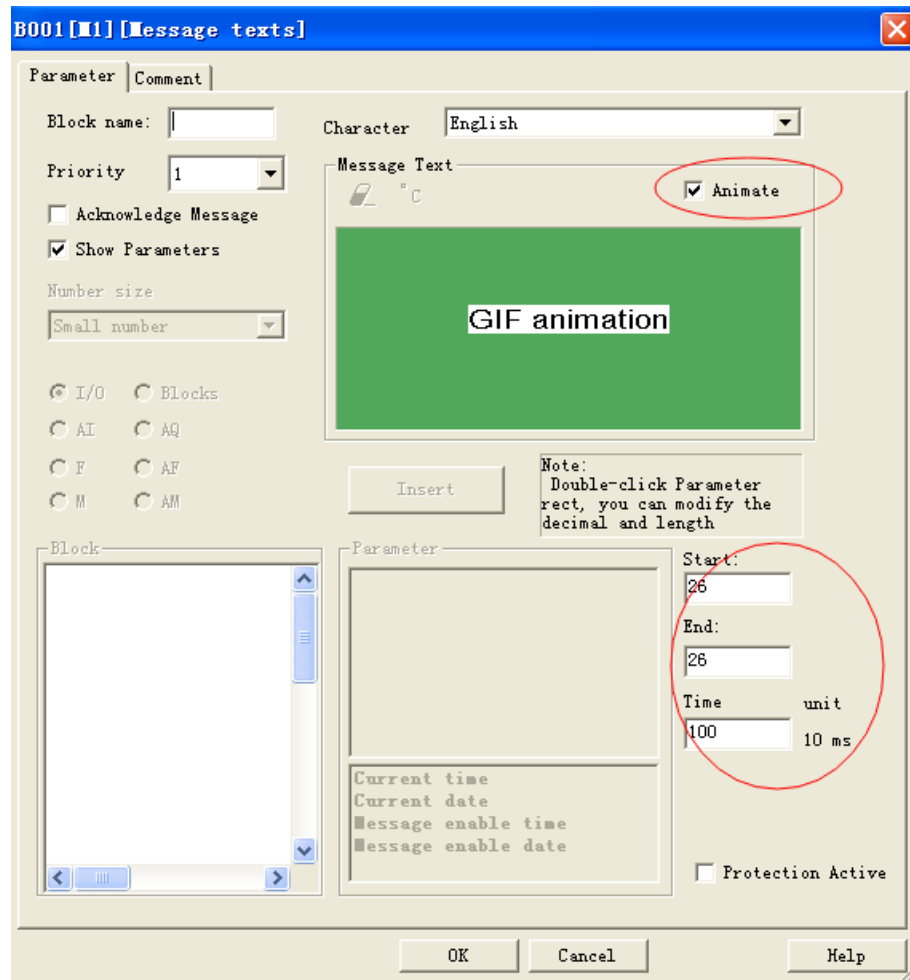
B001[M1][Message texts]

Parameter | Comment

Block name:

Character English

Priority 1

Acknowledge Message

Show Parameters

Message Text

°C

Animate

GIF animation

Number size

Small number

I/O Blocks

AI AQ

F AF

M AM

Insert

Note:
Double-click Parameter rect, you can modify the decimal and length

Block

Parameter

Start:
26

End:
26

Time unit
100 10 ms

Current time
Current date
Message enable time
Message enable date

Protection Active

OK Cancel Help